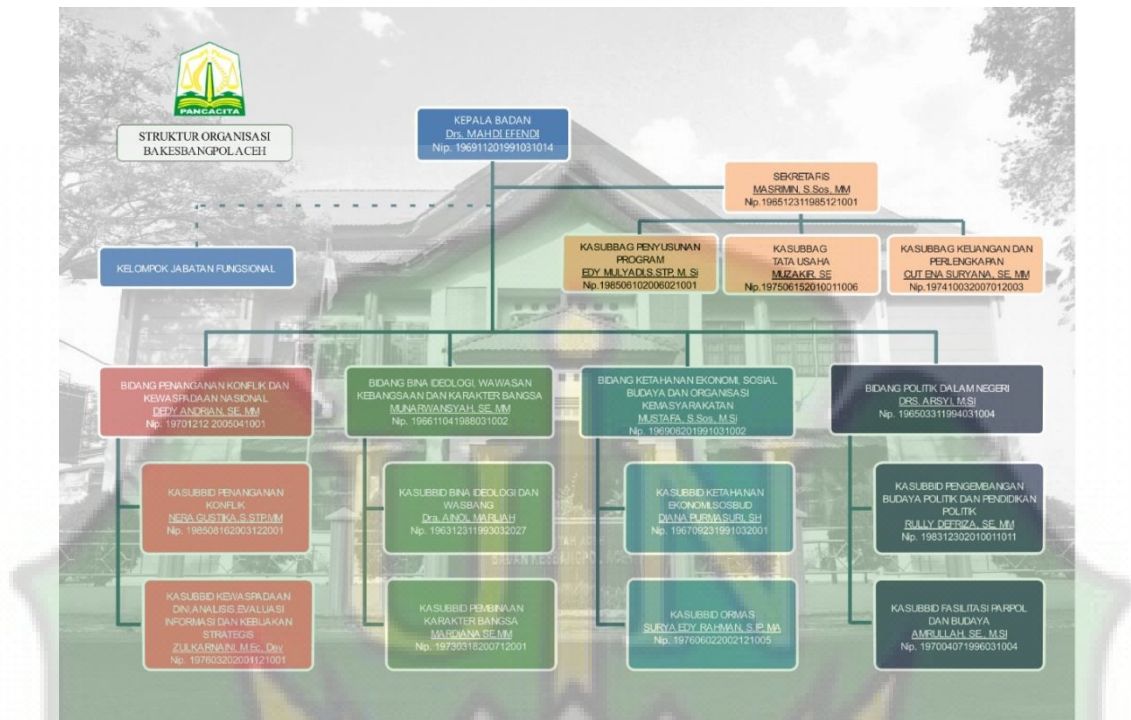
PANCACITA

STRUKTUR ORGANISASI BAKESBANGPOL ACEH

KEPALA BADAN
Drs. MAHDI EFENDI
Nip. 196911201991031014

SEKRETARIS
MASRIMIN, S.Sos, MM
Nip.196512311985121001

KELOMPOK JABATAN FUNGSIONAL

KASUBBAG PENYUSUNAN PROGRAM
EDY MULYADI,S.STP, M. Si
Nip.198506102006021001

KASUBBAG TATA USAHA
MUZAKIR, SE
Nip.197506152010011006

KASUBBAG KEUANGAN DAN PERLENGKAPAN
CUT ENA SURYANA, SE, MM
Nip.197410032007012003

BIDANG PENANGANAN KONFLIK DAN KEWASPADAAN NASIONAL
DEDY ANDRIAN, SE, MM
Nip. 19701212 2005041001

BIDANG BINA IDEOLOGI, WAWASAN KEBANGSAAN DAN KARAKTER BANGSA
MUNARWANSYAH, SE, MM
Nip. 196611041988031002

BIDANG KETAHANAN EKONOMI, SOSIAL BUDAYA DAN ORGANISASI KEMASYARAKATAN
MUSTAFA, S.Sos, M.Si
Nip. 196908201991031002

BIDANG POLITIK DALAM NEGERI
DRS. ARSYI, M.SI
Nip. 196503311994031004

KASUBBID PENANGANAN KONFLIK
NERA GUSTIKA, S.STP,MM
Nip. 198508162003122001

KASUBBID BINA IDEOLOGI DAN WASBANG
Dra. AINOL MARLIAH
Nip. 196312311993032027

KASUBBID KETAHANAN EKONOMI,SOSBUD
DIANA PURNASURI, SH
Nip. 196709231991032001

KASUBBID PENGEMBANGAN BUDAYA POLITIK DAN PENDIDIKAN POLITIK
RULLY DEFRIZA, SE, MM
Nip. 198312302010011011

KASUBBID KEWASPADAAN DINI,ANALISIS,EVALUASI INFORMASI DAN KEBIJAKAN STRATEGIS
ZULKARNAINI, M.Ec, Dev
Nip. 197603202001121001

KASUBBID PEMBINAAN KARAKTER BANGSA
MARDIANA SE,MM
Nip. 197303182007012001

KASUBBID ORMAS
SURYA EDY RAHMAN, S.IP, MA
Nip. 197606022002121005

KASUBBID FASILITASI PARPOL DAN BUDAYA
AMRULLAH, SE, M.SI
Nip. 197004071996031004